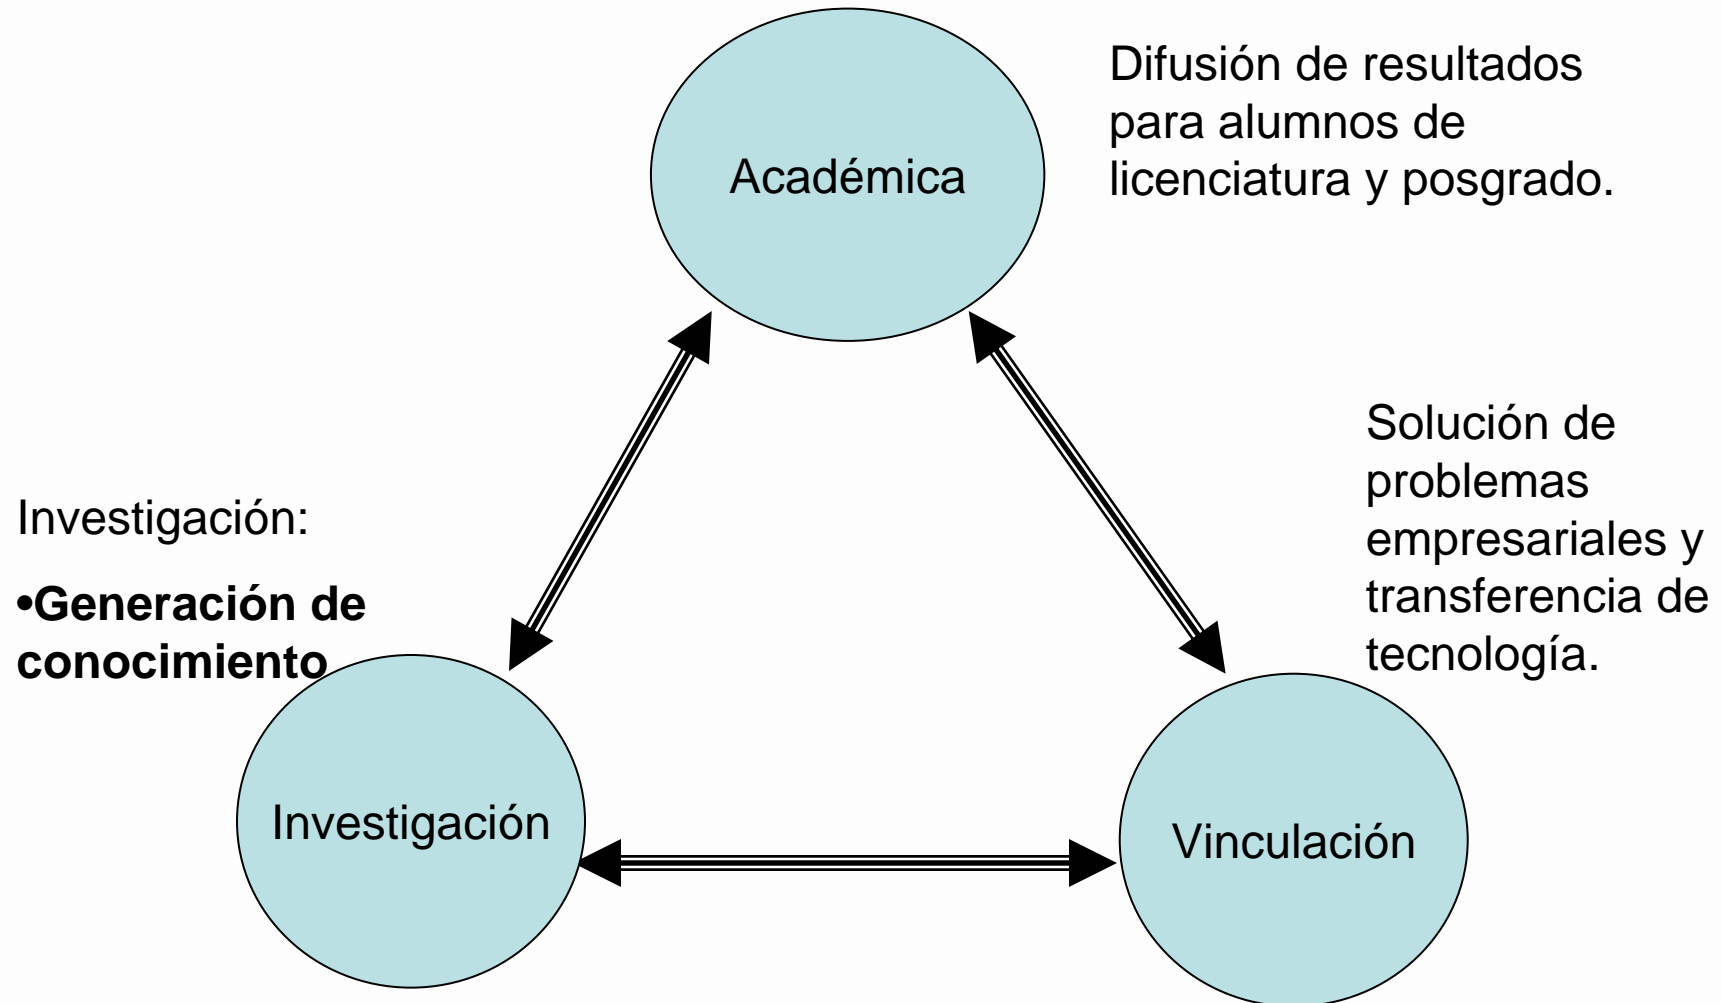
Académica

Difusión de resultados para alumnos de licenciatura y posgrado.

Solución de problemas empresariales y transferencia de tecnología.

Investigación:

•**Generación de conocimiento**

Investigación

Vinculación